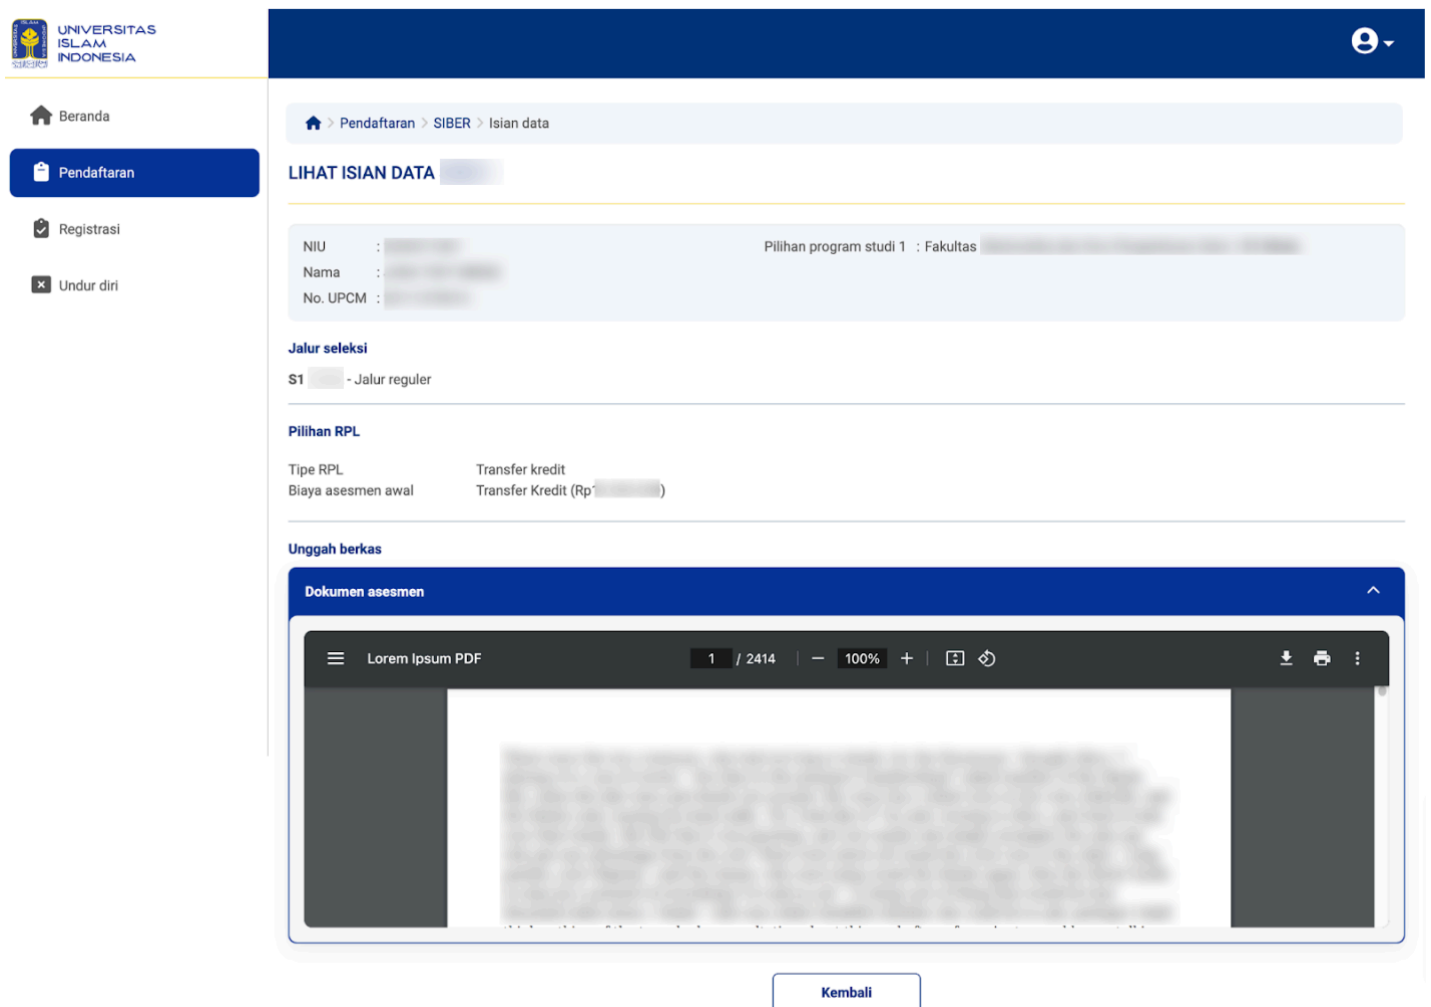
UNIVERSITAS ISLAM INDONESIA

Beranda
Pendaftaran
Registrasi
Undur diri

Pendaftaran > SIBER > Isian data

LIHAT ISIAN DATA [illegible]

NIU : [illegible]
Nama : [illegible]
No. UPCM : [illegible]

Pilihan program studi 1 : Fakultas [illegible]

Jalur seleksi

S1 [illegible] - Jalur reguler

Pilihan RPL

Tipe RPL Transfer kredit
Biaya asesmen awal Transfer Kredit (Rp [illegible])

Unggah berkas

Dokumen asesmen

Lorem Ipsum PDF 1 / 2414 100%

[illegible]

Kembali